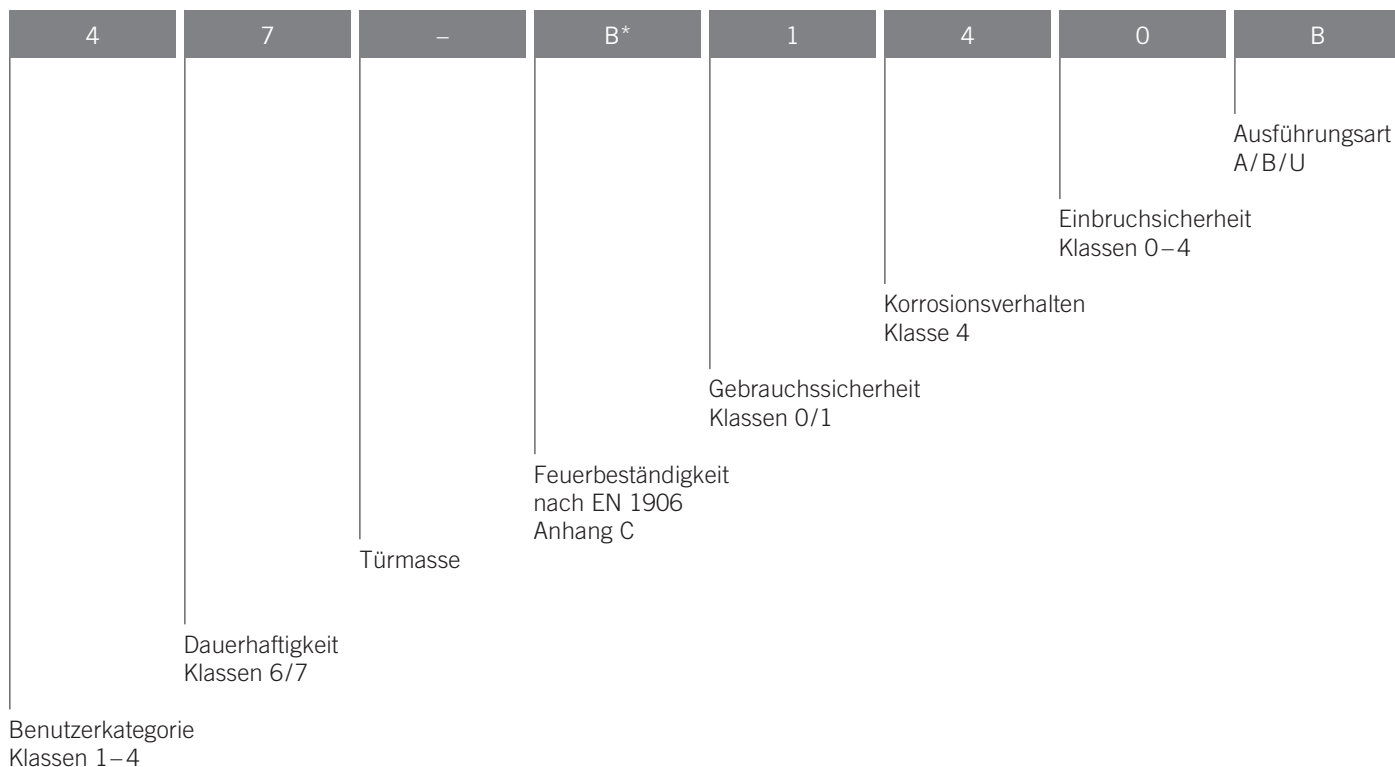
| 4 | 7 | – | B* | 1 | 4 | 0 | B |
|---|---|---|---|---|---|---|---|

Ausführungsart
A/B/U

Einbruchsicherheit
Klassen 0–4

Korrosionsverhalten
Klasse 4

Gebrauchssicherheit
Klassen 0/1

Feuerbeständigkeit
nach EN 1906
Anhang C

Türmasse

Dauerhaftigkeit
Klassen 6/7

Benutzerkategorie
Klassen 1–4